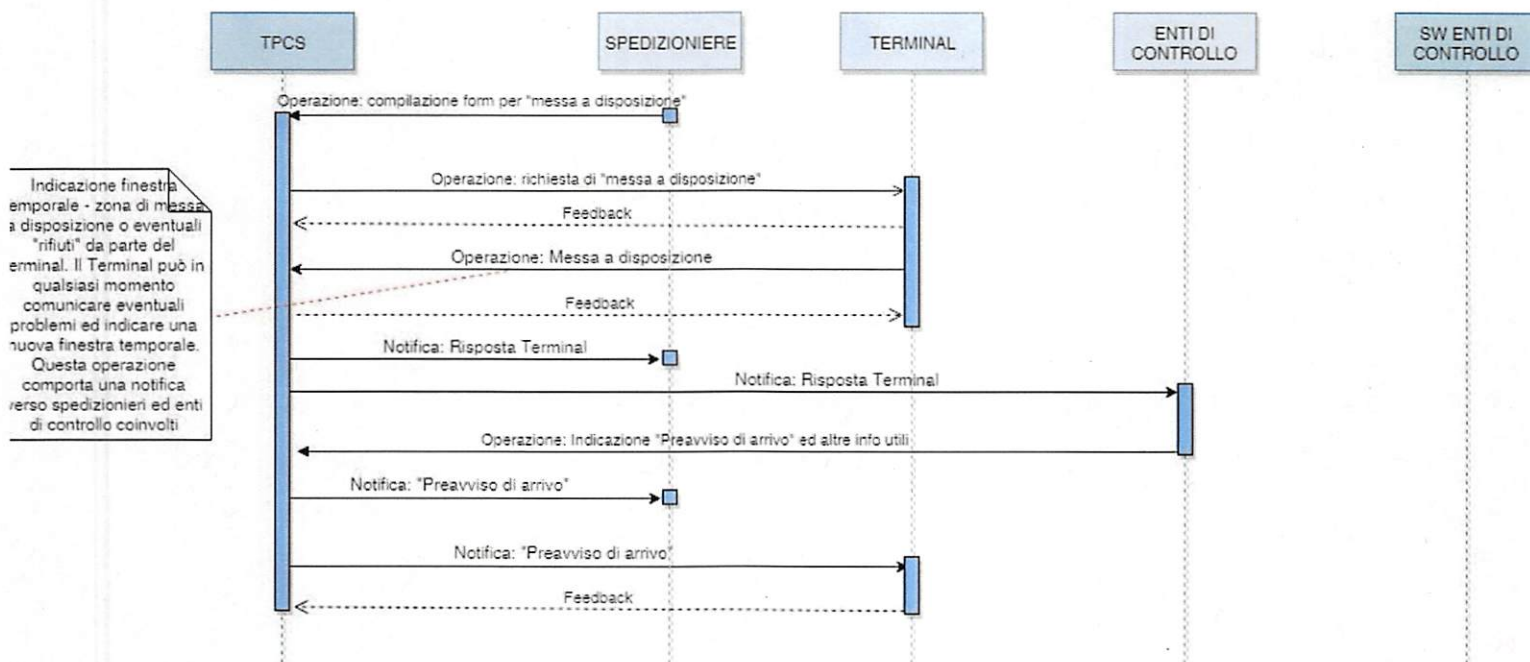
TPCS

SPEDIZIONIERE

TERMINAL

ENTI DI CONTROLLO

SW ENTI DI CONTROLLO

Operazione: compilazione form per "messa a disposizione"

Indicazione finestra temporale - zona di messa a disposizione o eventuali "rifiuti" da parte del terminal. Il Terminal può in qualsiasi momento comunicare eventuali problemi ed indicare una nuova finestra temporale. Questa operazione comporta una notifica verso spedizionieri ed enti di controllo coinvolti

Operazione: richiesta di "messa a disposizione"

Feedback

Operazione: Messa a disposizione

Feedback

Notifica: Risposta Terminal

Notifica: Risposta Terminal

Operazione: Indicazione "Preavviso di arrivo" ed altre info utili

Notifica: "Preavviso di arrivo"

Notifica: "Preavviso di arrivo"

Feedback